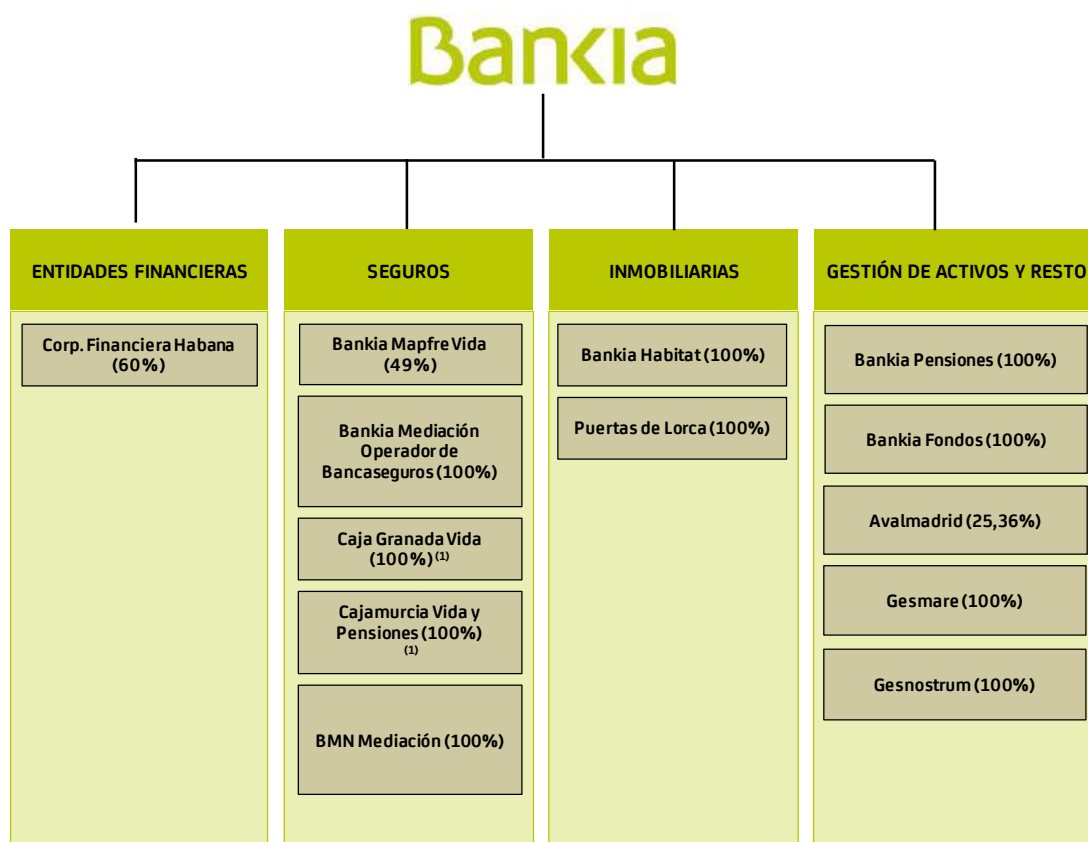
Bankia

ENTIDADES FINANCIERAS

Corp. Financiera Habana (60%)

SEGUROS

Bankia Mapfre Vida (49%)

Bankia Mediación Operador de Bancaseguros (100%)

Caja Granada Vida (100%) $^{(1)}$

Cajamurcia Vida y Pensiones (100%) $^{(1)}$

BMN Mediación (100%)

INMOBILIARIAS

Bankia Habitat (100%)

Puertas de Lorca (100%)

GESTIÓN DE ACTIVOS Y RESTO

Bankia Pensiones (100%)

Bankia Fondos (100%)

Avalmadrid (25,36%)

Gesmare (100%)

Gesnostrum (100%)